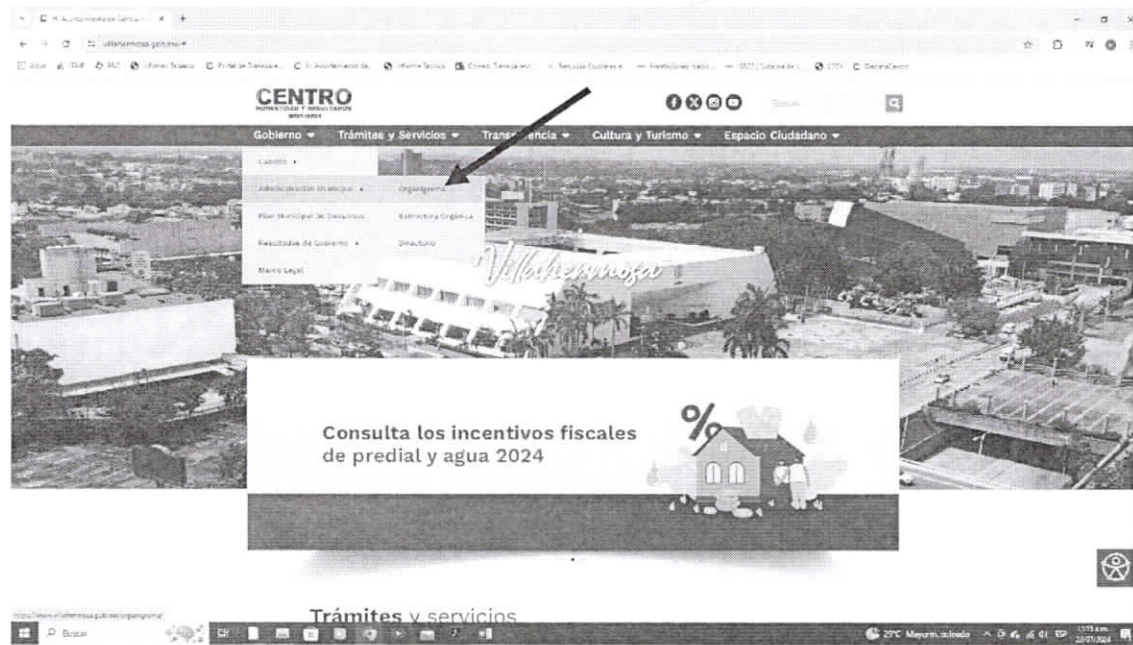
H. Ayuntamiento de Centro

villahermosa.gob.mx

CENTRO
HONESTIDAD Y RESULTADOS
2021-2024

Buscar

Gobierno ▾ Trámites y Servicios ▾ Transparencia ▾ Cultura y Turismo ▾ Espacio Ciudadano ▾

Cabildo ▸
Administración Municipal ▸
Plan Municipal de Desarrollo
Resultados de Gobierno ▸
Marco Legal

Organigrama
Estructura Orgánica
Directorio

Villahermosa

Consulta los incentivos fiscales de predial y agua 2024

Trámites y servicios

https://www.villahermosa.gob.mx/organigrama/

Buscar

29°C Mayorm. soleado

22/07/2024